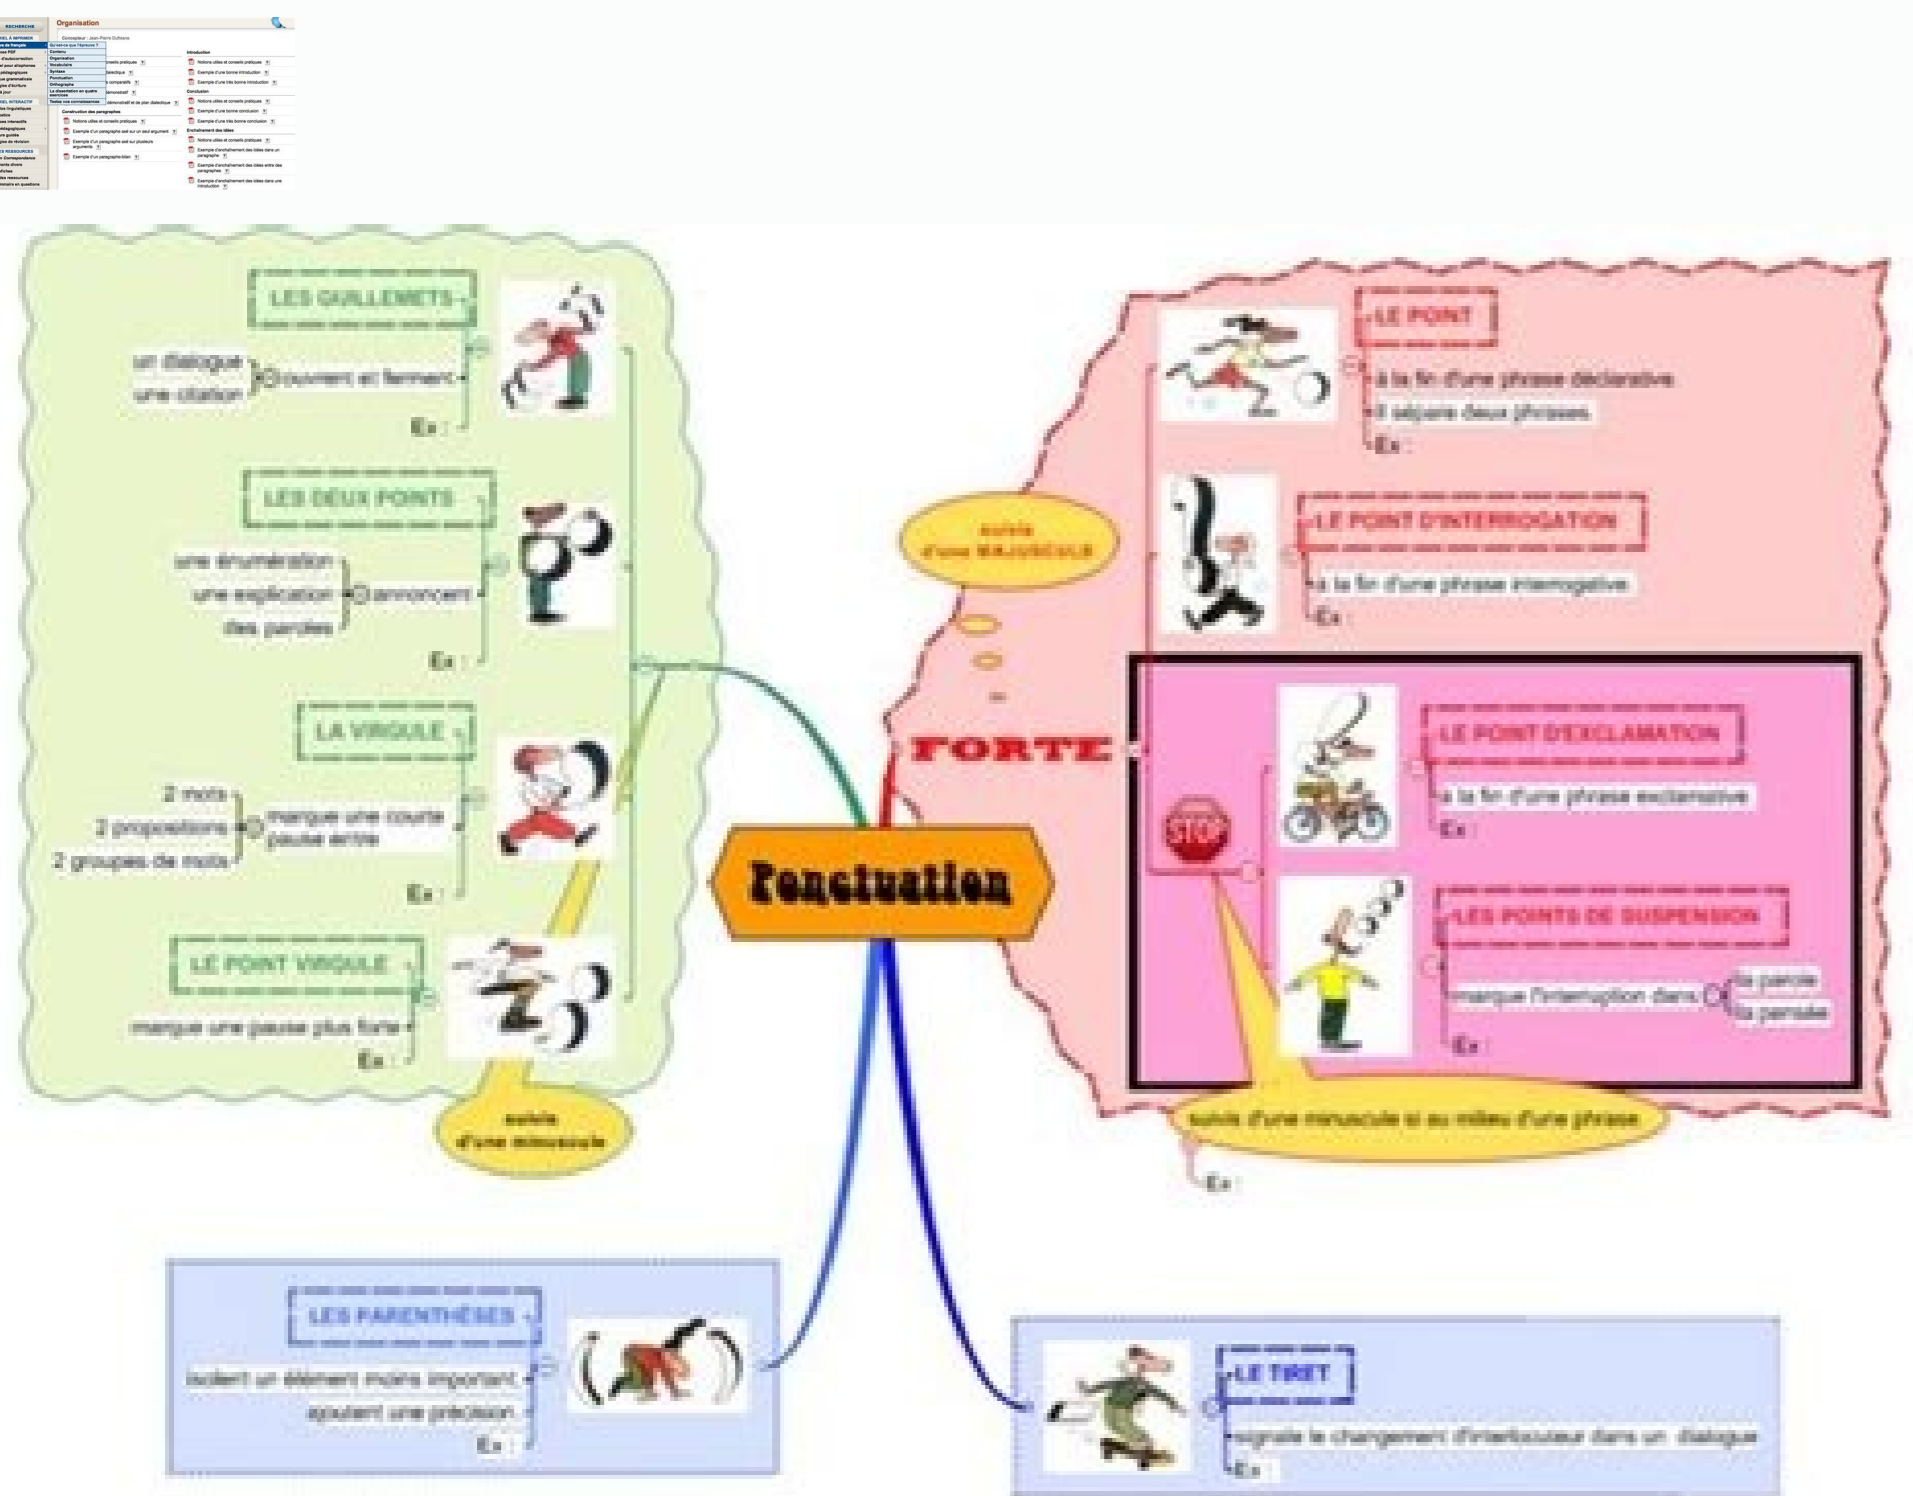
Organisation

LES GUILLEMETS
un dialogue
une citation
ouvrent et ferment
Ex :

LES DEUX POINTS
une énumération
une explication
des paroles
annoncent
Ex :

LA VIRGULE
2 mots
2 propositions
2 groupes de mots
marque une courte pause entre
Ex :

LE POINT VIRGULE
marque une pause plus forte
Ex :

suivis d'une minuscule

LE POINT
à la fin d'une phrase déclarative
il sépare deux phrases
Ex :

suivis d'une MAJUSCULE

LE POINT D'INTERROGATION
à la fin d'une phrase interrogative
Ex :

FORTE

LE POINT D'EXCLAMATION
à la fin d'une phrase exclamative
Ex :

STOP

LES POINTS DE SUSPENSION
marque l'interruption dans
la parole
la pensée
Ex :

suivis d'une minuscule si au milieu d'une phrase
Ex :

Ponctuation

LES PARENTHÈSES
isolent un élément moins important
ajoutent une précision
Ex :

LE TIRET
signale le changement d'interlocuteur dans un dialogue
Ex :